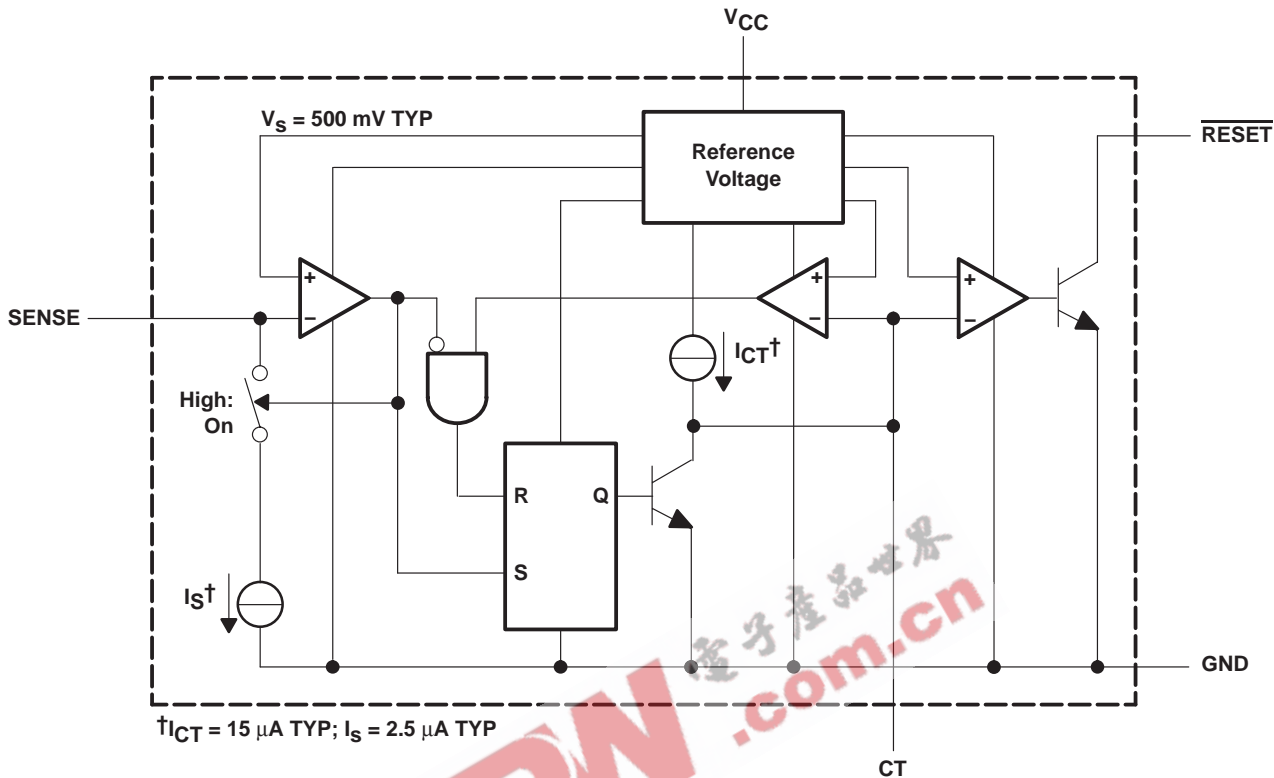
$V_{CC}$

$V_S$ = 500 mV TYP

Reference Voltage

$\overline{RESET}$

+
−

+
−

+
−

SENSE

$I_{CT}$†

High: On

R

Q

S

$I_S$†

GND

†$I_{CT}$ = 15 μA TYP; $I_S$ = 2.5 μA TYP

CT

电子产品世界

.com.cn